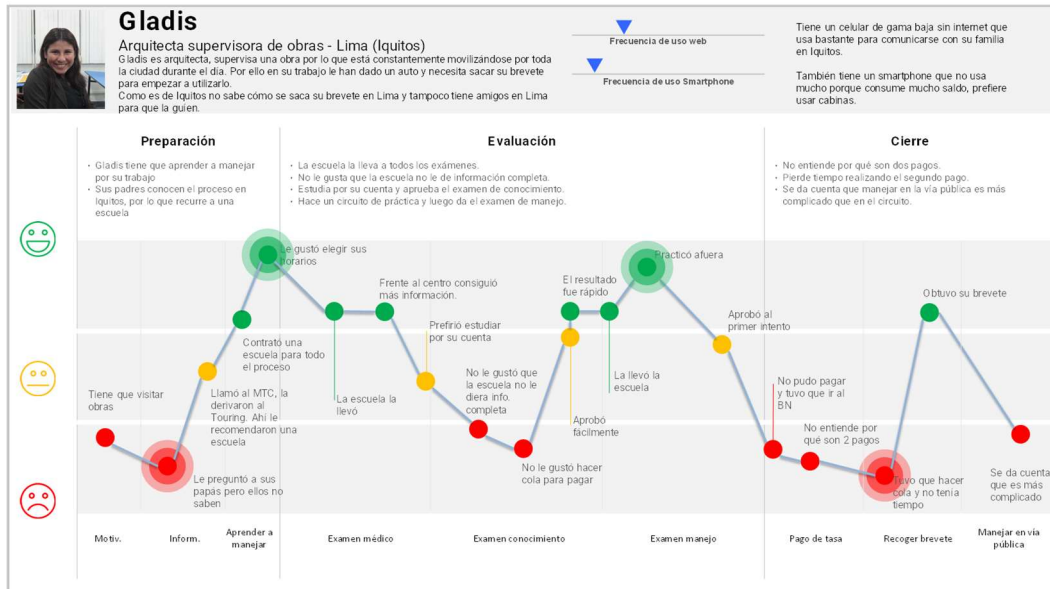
Gladis

Arquitecta supervisora de obras - Lima (Iquitos)

Gladis es arquitecta, supervisa una obra por lo que está constantemente movilizándose por toda la ciudad durante el día. Por ello en su trabajo le han dado un auto y necesita sacar su brevete para empezar a utilizarlo.
Como es de Iquitos no sabe cómo se saca su brevete en Lima y tampoco tiene amigos en Lima para que la guíen.

Frecuencia de uso web

Frecuencia de uso Smartphone

Tiene un celular de gama baja sin internet que usa bastante para comunicarse con su familia en Iquitos.

También tiene un smartphone que no usa mucho porque consume mucho saldo, prefiere usar cabinas.

Preparación

- Gladis tiene que aprender a manejar por su trabajo
- Sus padres conocen el proceso en Iquitos, por lo que recurre a una escuela

Evaluación

- La escuela la lleva a todos los exámenes.
- No le gusta que la escuela no le de información completa.
- Estudia por su cuenta y aprueba el examen de conocimiento.
- Hace un circuito de práctica y luego da el examen de manejo.

Cierre

- No entiende por qué son dos pagos.
- Pierde tiempo realizando el segundo pago.
- Se da cuenta que manejar en la vía pública es más complicado que en el circuito.

Tiene que visitar obras

Le preguntó a sus papás pero ellos no saben

Llamó al MTC, la derivaron al Touring. Ahí le recomendaron una escuela

Contrató una escuela para todo el proceso

Le gustó elegir sus horarios

La escuela la llevó

Frente al centro consiguió más información.

Prefirió estudiar por su cuenta

No le gustó que la escuela no le diera info. completa

No le gustó hacer cola para pagar

Aprobó fácilmente

El resultado fue rápido

La llevó la escuela

Practicó afuera

Aprobó al primer intento

No pudo pagar y tuvo que ir al BN

No entiende por qué son 2 pagos

Tuvo que hacer cola y no tenía tiempo

Obtuvo su brevete

Se da cuenta que es más complicado

Motiv.

Inform.

Aprender a manejar

Examen médico

Examen conocimiento

Examen manejo

Pago de tasa

Recoger brevete

Manejar en vía pública